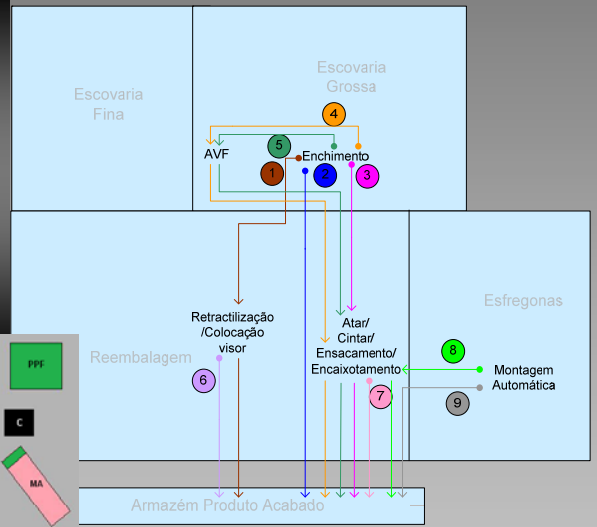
Escovaria Fina

Escovaria Grossa

4

5

AVF

Enchimento

1

2

3

Retractilização /Colocação visor

Atar/ Cintar/ Ensacamento/ Encaixotamento

Esfregonas

8

Montagem Automática

Reembalagem

6

7

9

PPF

C

MA

Armazém Produto Acabado